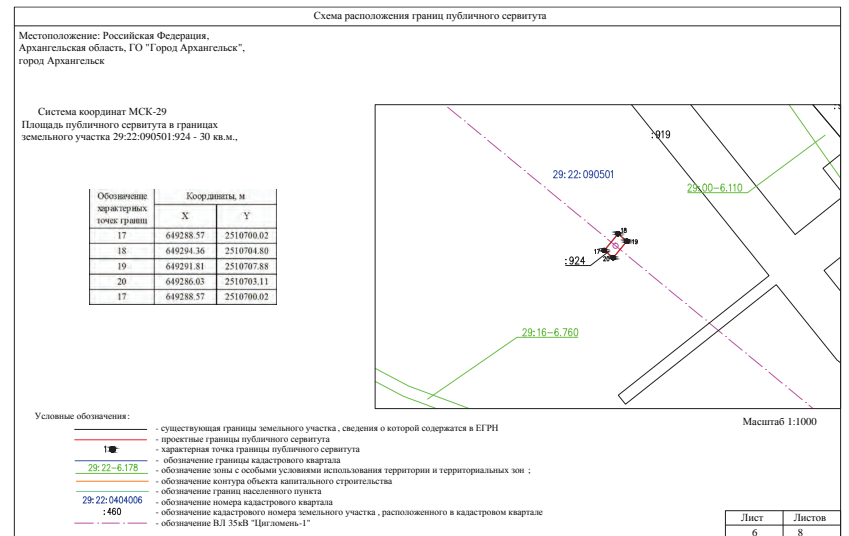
Схема расположения границ публичного сервитута

Местоположение: Российская Федерация, Архангельская область, ГО "Город Архангельск", город Архангельск

Система координат МСК-29
Площадь публичного сервитута в границах земельного участка 29:22:090501:924 - 30 кв.м.,

| Обозначение характерных точек границ | Координаты, м X | Координаты, м Y |
|---|---|---|
| 17 | 649288.57 | 2510700.02 |
| 18 | 649294.36 | 2510704.80 |
| 19 | 649291.81 | 2510707.88 |
| 20 | 649286.03 | 2510703.11 |
| 17 | 649288.57 | 2510700.02 |

:919
29:22:090501
29:00-6.110
18
19
17
20
:924
29:16-6.760

Условные обозначения:
- существующая граница земельного участка , сведения о которой содержатся в ЕГРН
- проектные границы публичного сервитута
1 - характерная точка границы публичного сервитута
- обозначение границы кадастрового квартала
29:22-6.178 - обозначение зоны с особыми условиями использования территории и территориальных зон ;
- обозначение контура объекта капитального строительства
- обозначение границ населенного пункта
29:22:0404006 - обозначение номера кадастрового квартала
:460 - обозначение кадастрового номера земельного участка , расположенного в кадастровом квартале
- обозначение ВЛ 35кВ "Цигломень-1"

Масштаб 1:1000

| Лист | Листов |
|---|---|
| 6 | 8 |